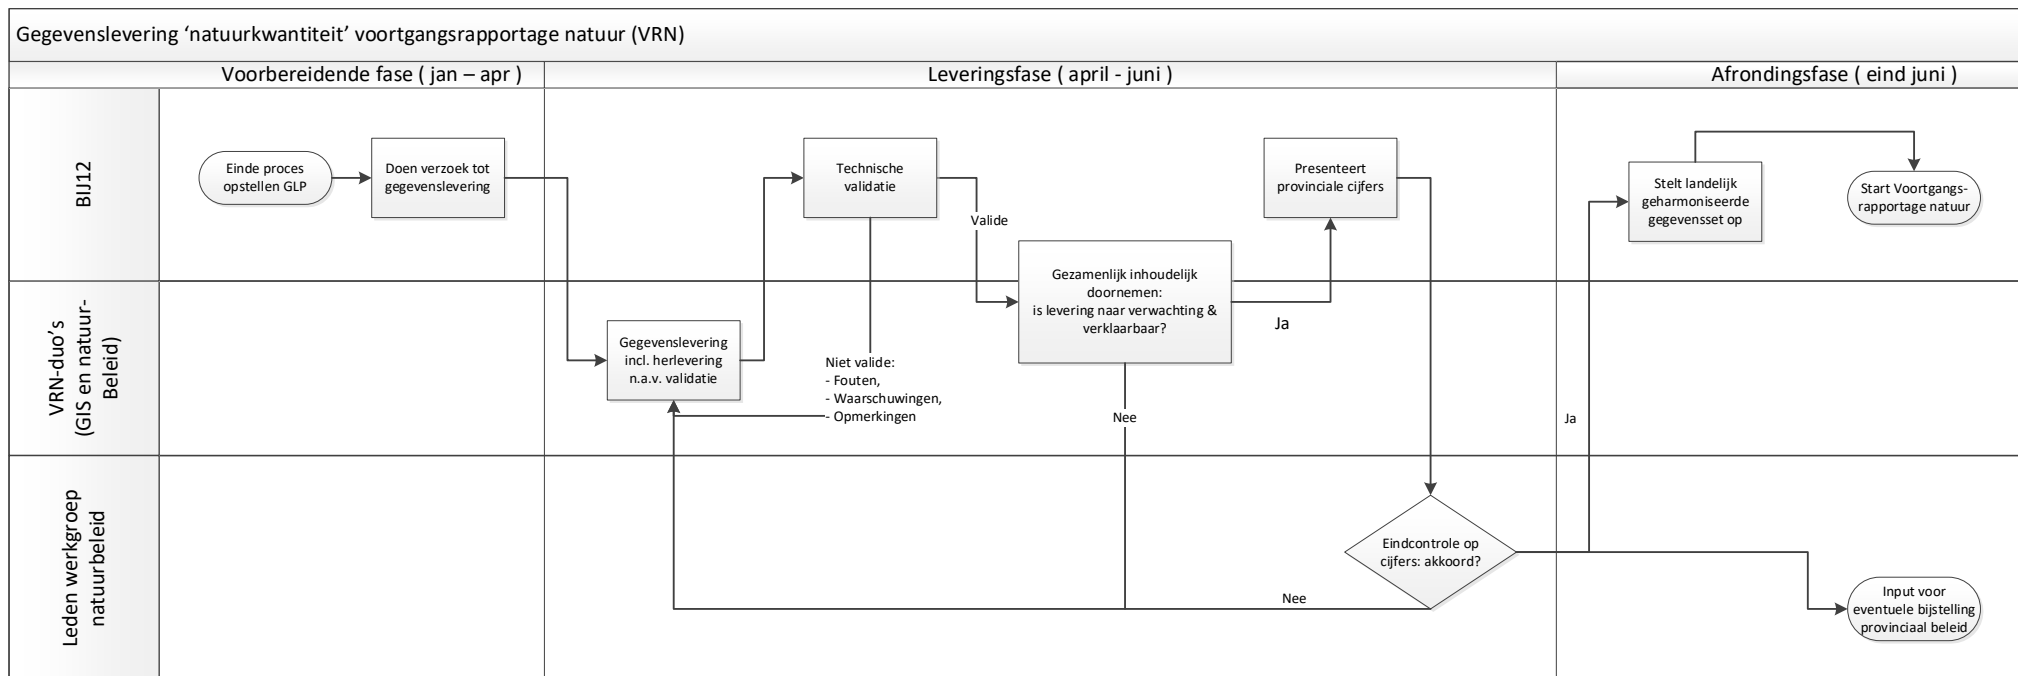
Gegevenslevering ‘natuurkwantiteit’ voortgangsrapportage natuur (VRN)

Voorbereidende fase ( jan – apr )

Leveringsfase ( april - juni )

Afrondingsfase ( eind juni )

BIJ12

VRN-duo’s (GIS en natuur-Beleid)

Leden werkgroep natuurbeleid

Einde proces opstellen GLP

Doen verzoek tot gegevenslevering

Technische validatie

Valide

Presenteert provinciale cijfers

Stelt landelijk geharmoniseerde gegevensset op

Start Voortgangs-rapportage natuur

Gezamenlijk inhoudelijk doornemen: is levering naar verwachting & verklaarbaar?

Ja

Gegevenslevering incl. herlevering n.a.v. validatie

Niet valide:
- Fouten,
- Waarschuwingen,
- Opmerkingen

Nee

Ja

Eindcontrole op cijfers: akkoord?

Nee

Input voor eventuele bijstelling provinciaal beleid